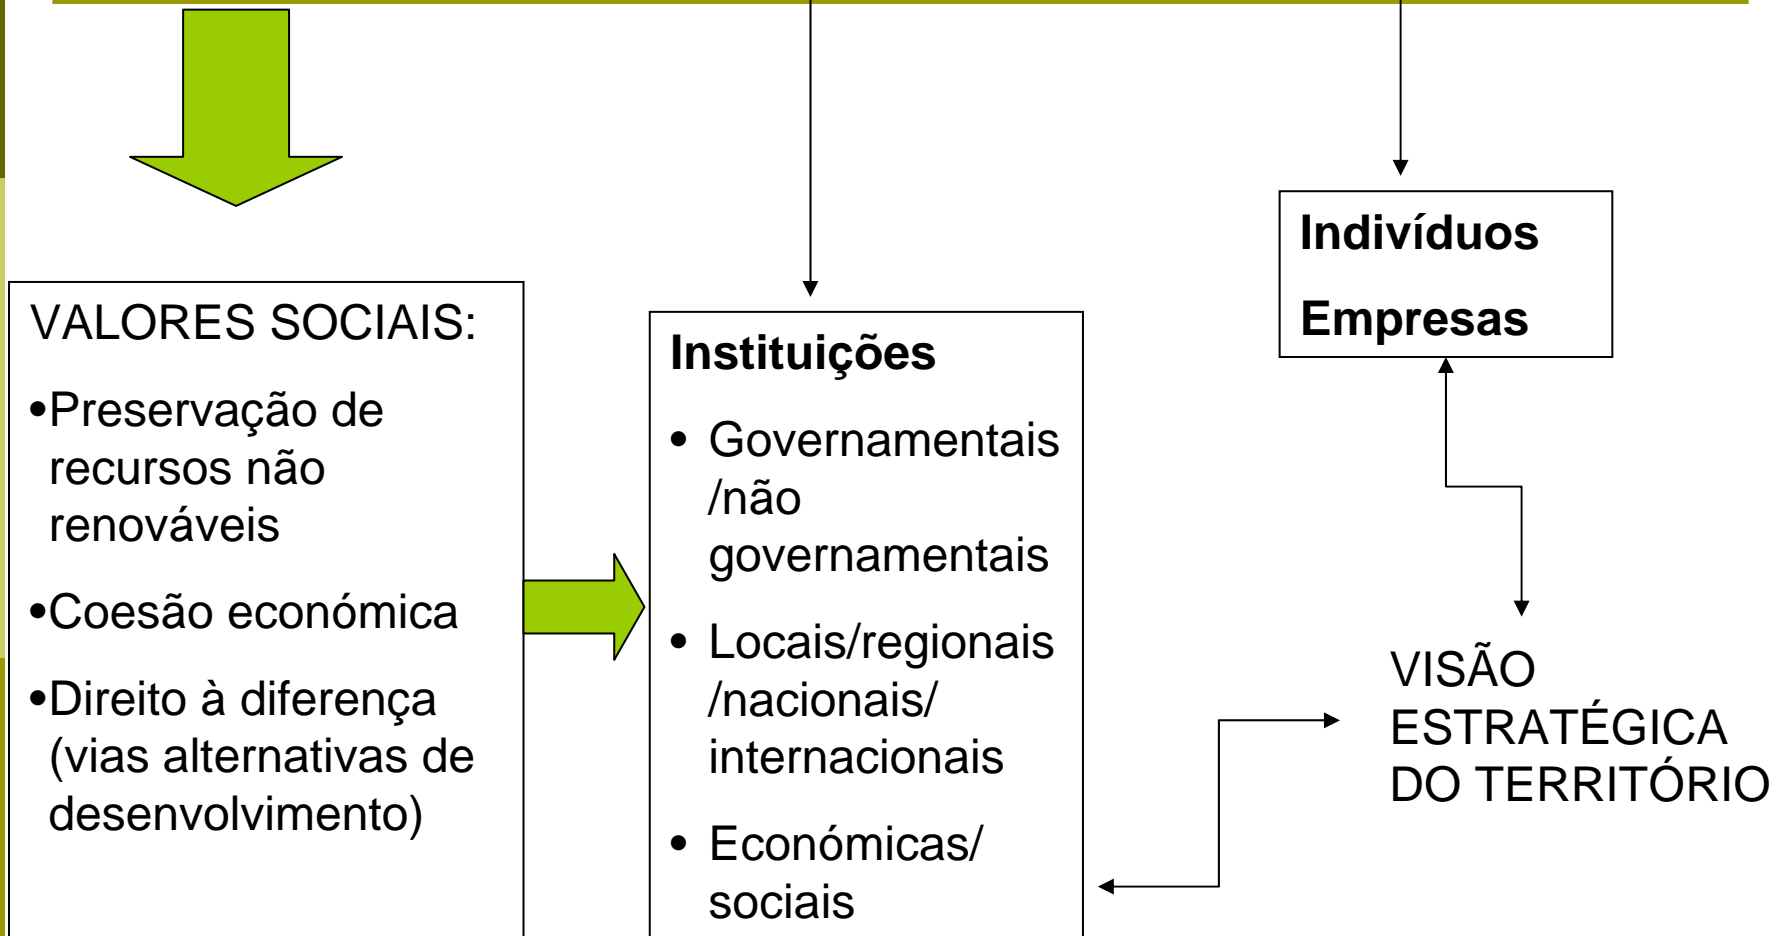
VALORES SOCIAIS:

•Preservação de recursos não renováveis

•Coesão económica

•Direito à diferença (vias alternativas de desenvolvimento)

Instituições

• Governamentais /não governamentais

• Locais/regionais /nacionais/ internacionais

• Económicas/ sociais

Indivíduos

Empresas

VISÃO ESTRATÉGICA DO TERRITÓRIO